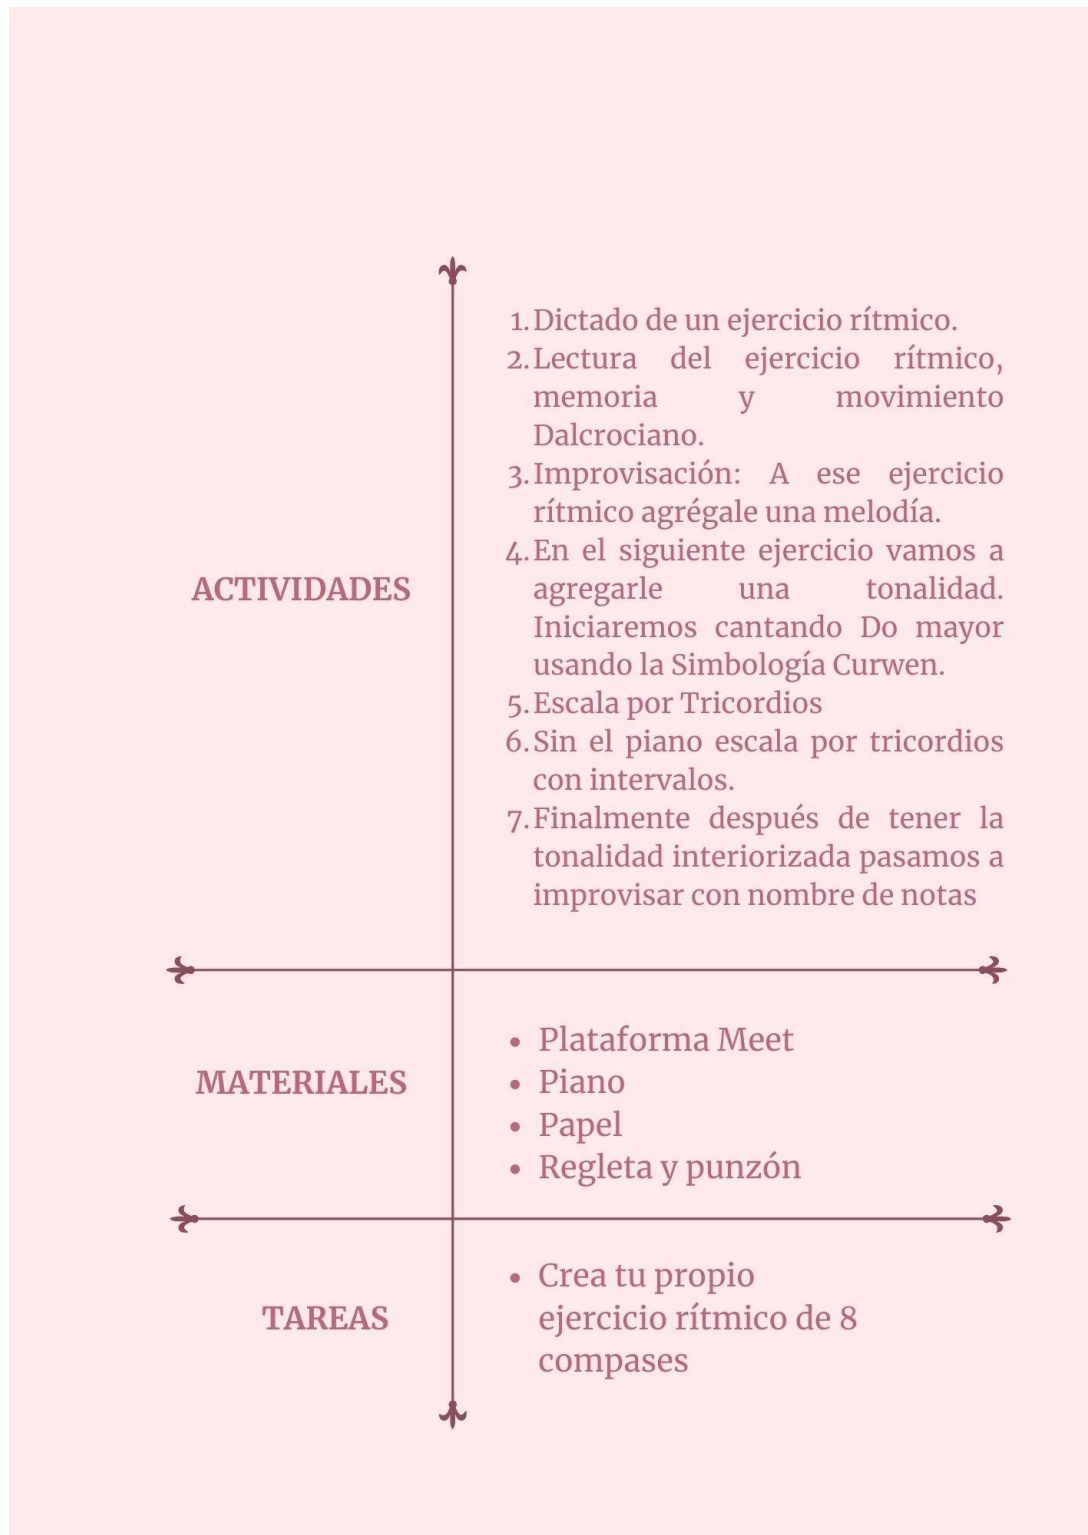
ACTIVIDADES

1. Dictado de un ejercicio rítmico.
2. Lectura del ejercicio rítmico, memoria y movimiento Dalcrociano.
3. Improvisación: A ese ejercicio rítmico agrégale una melodía.
4. En el siguiente ejercicio vamos a agregarle una tonalidad. Iniciaremos cantando Do mayor usando la Simbología Curwen.
5. Escala por Tricordios
6. Sin el piano escala por tricordios con intervalos.
7. Finalmente después de tener la tonalidad interiorizada pasamos a improvisar con nombre de notas

MATERIALES

- Plataforma Meet
- Piano
- Papel
- Regleta y punzón

TAREAS

- Crea tu propio ejercicio rítmico de 8 compases